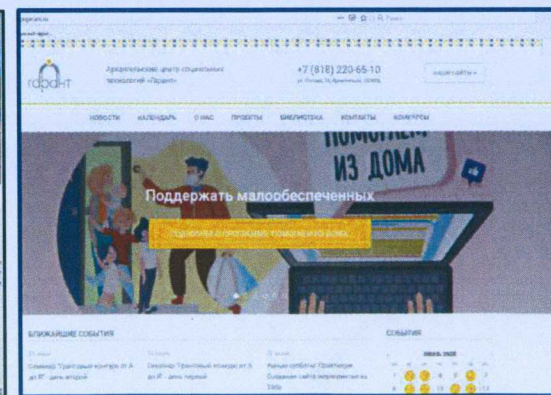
гарант

Архангельский центр социальных технологий «Гарант»

+7 (818) 220-65-10

НОВОСТИ КАЛЕНДАРЬ О НАС ПРОЕКТЫ БИБЛИОТЕКА КОНТАКТЫ КОНКУРСЫ

ПОМОГАЕМ ИЗ ДОМА

Поддержать малообеспеченных

ПОДРОБНЕЕ О ПРОЕКТЕ «ПОМОГАЕМ ИЗ ДОМА»

БЛИЖАЙШИЕ СОБЫТИЯ

Семинар "Грантовый конкурс от А до Я" - день второй

Семинар "Грантовый конкурс от А до Я" - день первый

СОБЫТИЯ

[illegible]